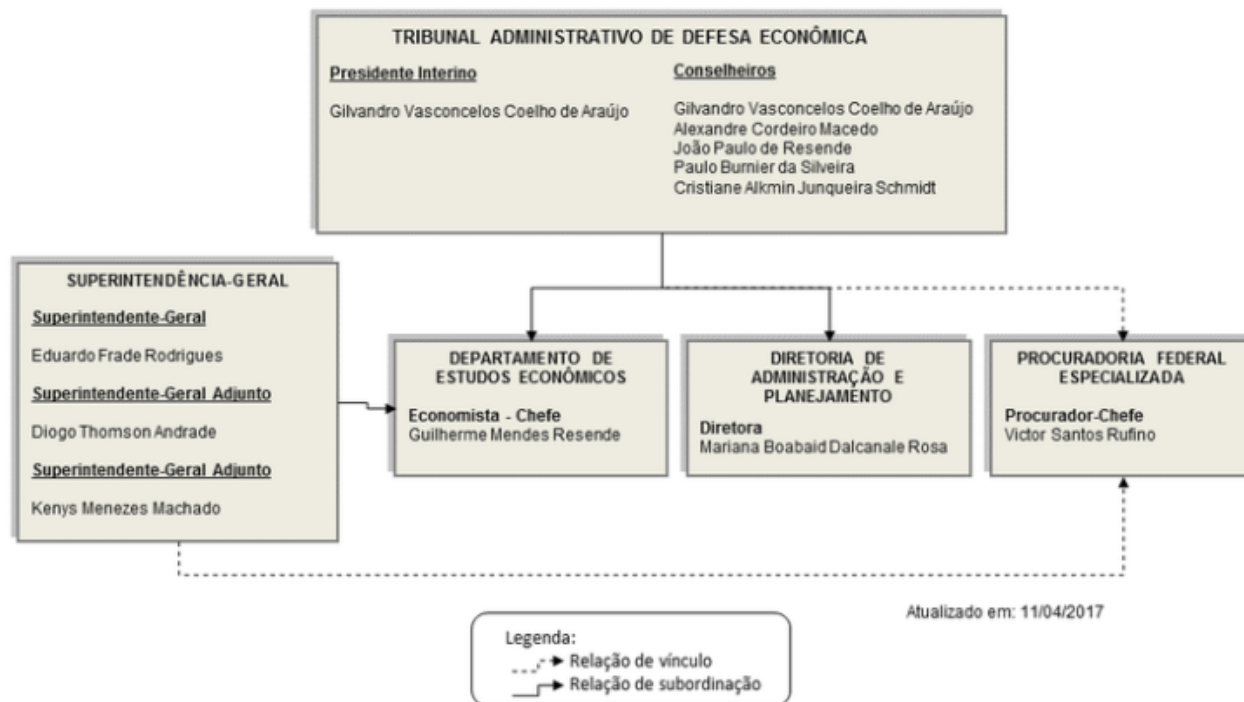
TRIBUNAL ADMINISTRATIVO DE DEFESA ECONÔMICA

Presidente Interino

Gilvandro Vasconcelos Coelho de Araújo

Conselheiros

Gilvandro Vasconcelos Coelho de Araújo
Alexandre Cordeiro Macedo
João Paulo de Resende
Paulo Burnier da Silveira
Cristiane Alkmin Junqueira Schmidt

SUPERINTENDÊNCIA-GERAL

Superintendente-Geral

Eduardo Frade Rodrigues

Superintendente-Geral Adjunto

Diogo Thomson Andrade

Superintendente-Geral Adjunto

Kenys Menezes Machado

DEPARTAMENTO DE ESTUDOS ECONÔMICOS

Economista - Chefe
Guilherme Mendes Resende

DIRETORIA DE ADMINISTRAÇÃO E PLANEJAMENTO

Diretora
Mariana Boabaid Dalcanale Rosa

PROCURADORIA FEDERAL ESPECIALIZADA

Procurador-Chefe
Victor Santos Rufino

Atualizado em: 11/04/2017

Legenda:
Relação de vínculo
Relação de subordinação